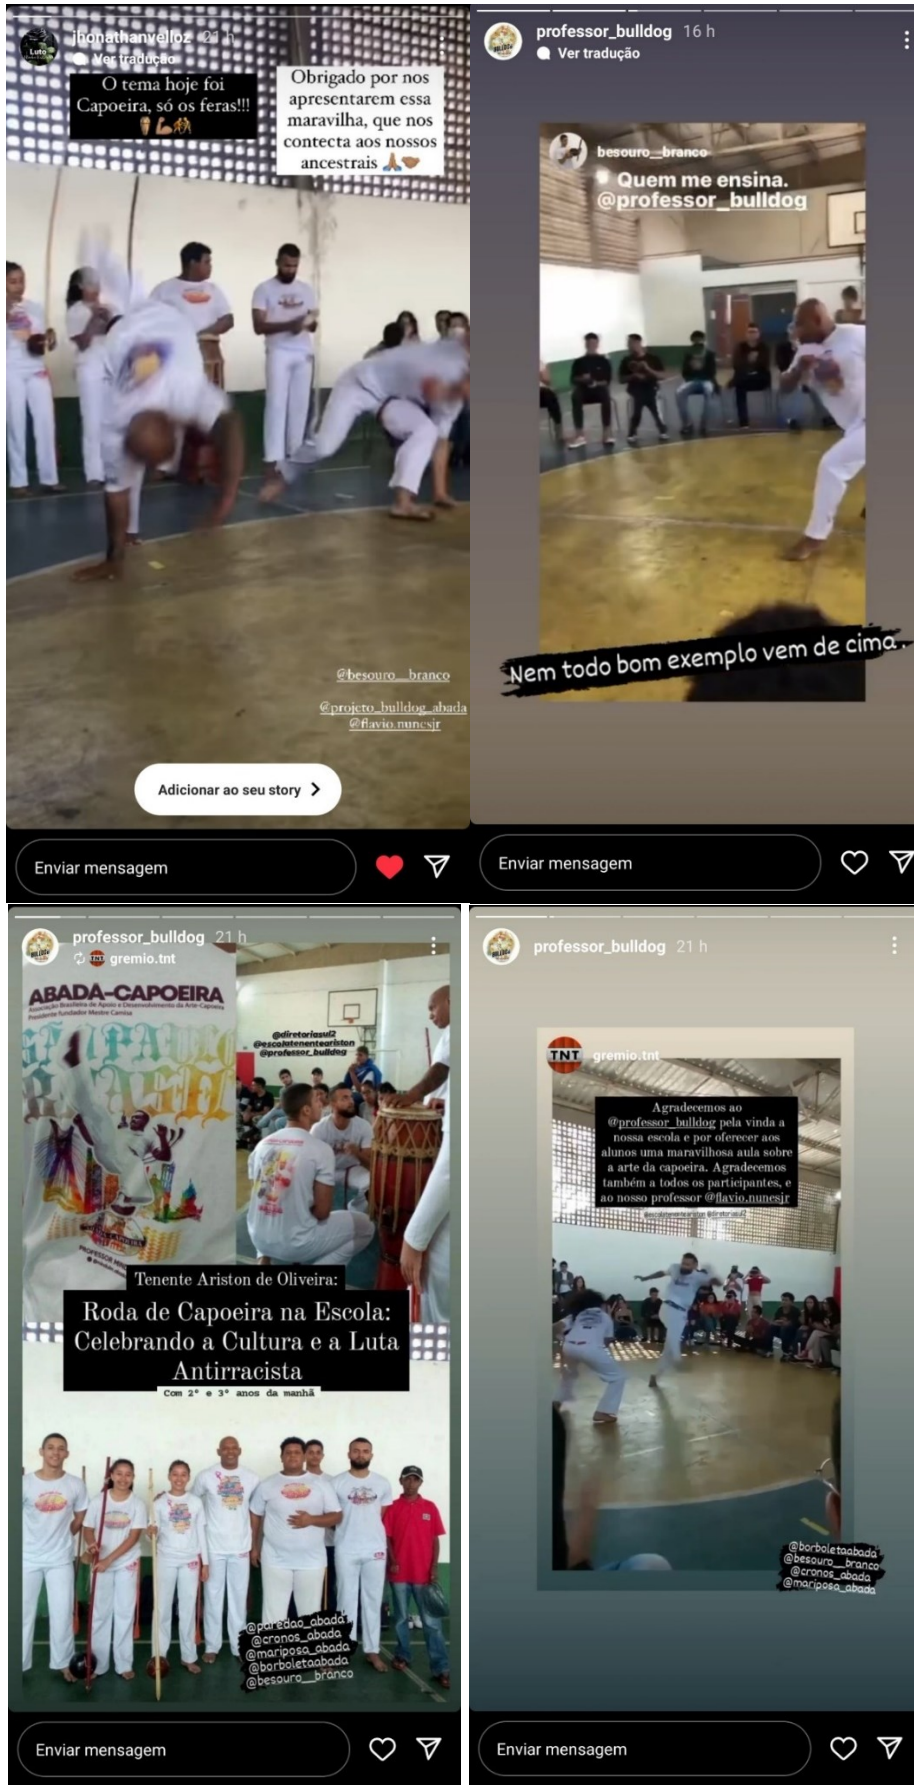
jhonathanvelloz 21 h
Ver tradução

O tema hoje foi Capoeira, só os feras!!!

Obrigado por nos apresentarem essa maravilha, que nos contecta aos nossos ancestrais

@besouro__branco
@projeto_bulldog_abada
@flavio.nunesjr

Adicionar ao seu story

Enviar mensagem

professor_bulldog 16 h
Ver tradução

besouro__branco
Quem me ensina.
@professor_bulldog

Nem todo bom exemplo vem de cima.

Enviar mensagem

professor_bulldog 21 h
gremio.tnt

ABADA-CAPOEIRA
Associação Brasileira de Apoio e Desenvolvimento da Arte-Capoeira
Presidente fundador Mestre Camisa

@diretoriasul2
@escolatenenteariston
@professor_bulldog

Tenente Ariston de Oliveira:
Roda de Capoeira na Escola: Celebrando a Cultura e a Luta Antirracista
Com 2° e 3° anos da manhã

@paredao_abada
@cronos_abada
@mariposa_abada
@borboletaabada
@besouro__branco

Enviar mensagem

professor_bulldog 21 h

TNT gremio.tnt

Agradecemos ao @professor_bulldog pela vinda a nossa escola e por oferecer aos alunos uma maravilhosa aula sobre a arte da capoeira. Agradecemos também a todos os participantes, e ao nosso professor @flavio.nunesjr

@escolatenenteariston @diretoriasul2

@borboletaabada
@besouro__branco
@cronos_abada
@mariposa_abada

Enviar mensagem